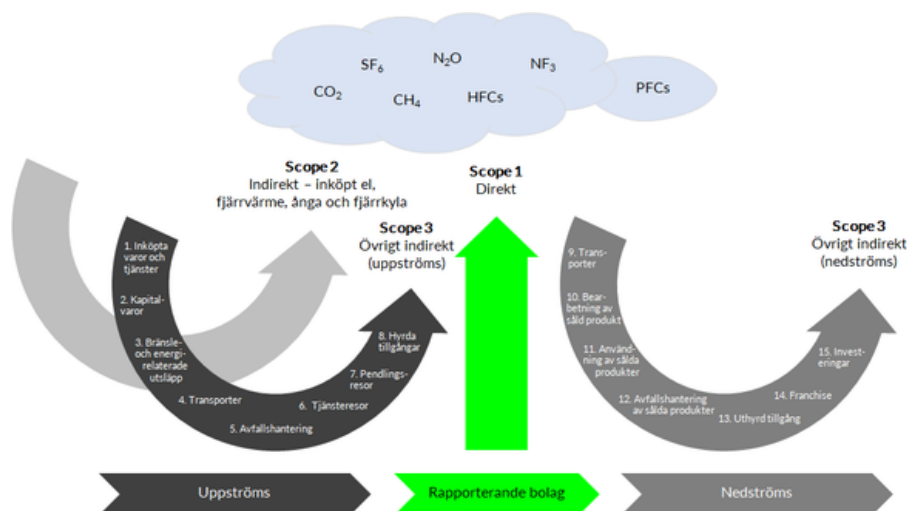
$SF_6$ $N_2O$ $NF_3$ $CO_2$ $CH_4$ HFCs PFCs

Scope 2
Indirekt – inköpt el, fjärrvärme, ånga och fjärrkyla

Scope 1
Direkt

Scope 3
Övrigt indirekt (uppströms)

Scope 3
Övrigt indirekt (nedströms)

1. Inköpta varor och tjänster
2. Kapitalvaror
3. Bränsle- och energirelaterade utsläpp
4. Transporter
5. Avfallshantering
6. Tjänsteresor
7. Pendlingsresor
8. Hyrda tillgångar

9. Transporter
10. Bearbetning av såld produkt
11. Användning av sålda produkter
12. Avfallshantering av sålda produkter
13. Uthyrd tillgång
14. Franchise
15. Investeringar

Uppströms
Rapporterande bolag
Nedströms